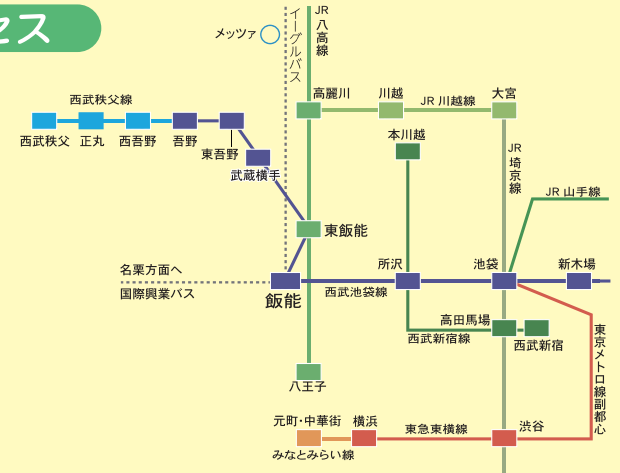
セス

メッツァ

イーグルバス

JR八高線

西武秩父線

西武秩父　正丸　西吾野　吾野　東吾野

武蔵横手

高麗川　川越　JR川越線　大宮

本川越

JR埼京線

JR山手線

東飯能

名栗方面へ

国際興業バス

飯能

西武池袋線

所沢

池袋

新木場

高田馬場

西武新宿線

西武新宿

東京メトロ線副都心

八王子

元町・中華街　横浜　東急東横線　渋谷

みなとみらい線